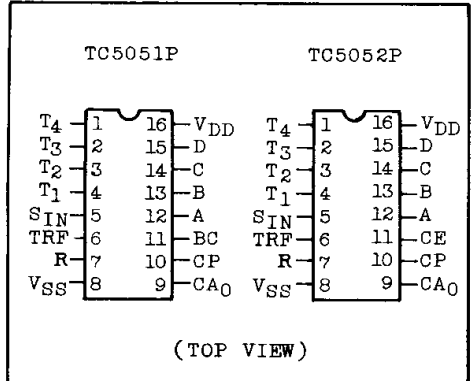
TC5051P

| | | | |
|---|---|---|---|
| $T_4$ | 1 | 16 | $V_{DD}$ |
| $T_3$ | 2 | 15 | D |
| $T_2$ | 3 | 14 | C |
| $T_1$ | 4 | 13 | B |
| $S_{IN}$ | 5 | 12 | A |
| TRF | 6 | 11 | BC |
| R | 7 | 10 | CP |
| $V_{SS}$ | 8 | 9 | $CA_0$ |

TC5052P

| | | | |
|---|---|---|---|
| $T_4$ | 1 | 16 | $V_{DD}$ |
| $T_3$ | 2 | 15 | D |
| $T_2$ | 3 | 14 | C |
| $T_1$ | 4 | 13 | B |
| $S_{IN}$ | 5 | 12 | A |
| TRF | 6 | 11 | CE |
| R | 7 | 10 | CP |
| $V_{SS}$ | 8 | 9 | $CA_0$ |

(TOP VIEW)